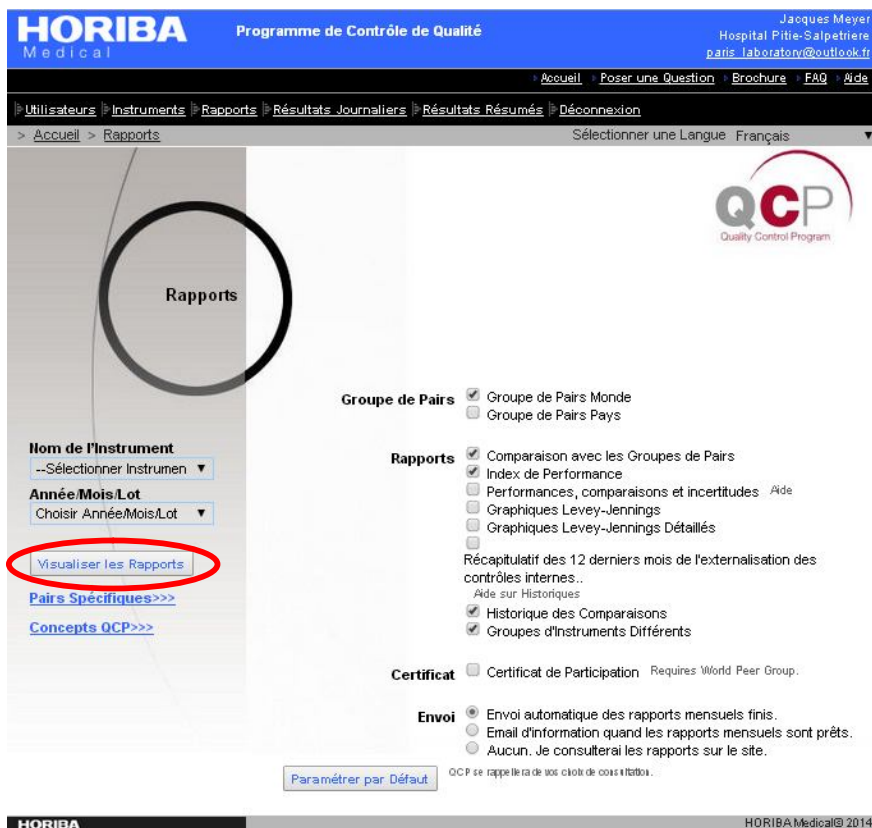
HORIBA
Medical

Programme de Contrôle de Qualité

Jacques Meyer
Hospital Pitie-Salpetriere
paris_laboratory@outlook.fr

Accueil Poser une Question Brochure FAQ Aide

Utilisateurs Instruments Rapports Résultats Journaliers Résultats Résumés Déconnexion

> Accueil > Rapports

Sélectionner une Langue Français

QCP
Quality Control Program

Rapports

Groupe de Pairs
Groupe de Pairs Monde
Groupe de Pairs Pays

Nom de l'Instrument
--Sélectionner Instrumen
Année/Mois/Lot
Choisir Année/Mois/Lot

Rapports
Comparaison avec les Groupes de Pairs
Index de Performance
Performances, comparaisons et incertitudes Aide
Graphiques Levey-Jennings
Graphiques Levey-Jennings Détaillés
Récapitulatif des 12 derniers mois de l'externalisation des contrôles internes..
Aide sur Historiques
Historique des Comparaisons
Groupes d'Instruments Différents

Visualiser les Rapports
Pairs Spécifiques>>>
Concepts QCP>>>

Certificat
Certificat de Participation Requires World Peer Group.

Envoi
Envoi automatique des rapports mensuels finis.
Email d'information quand les rapports mensuels sont prêts.
Aucun. Je consulterai les rapports sur le site.

Paramétrer par Défaut
QCP se rappellera de vos choix de consultation.

HORIBA
HORIBA Medical© 2014